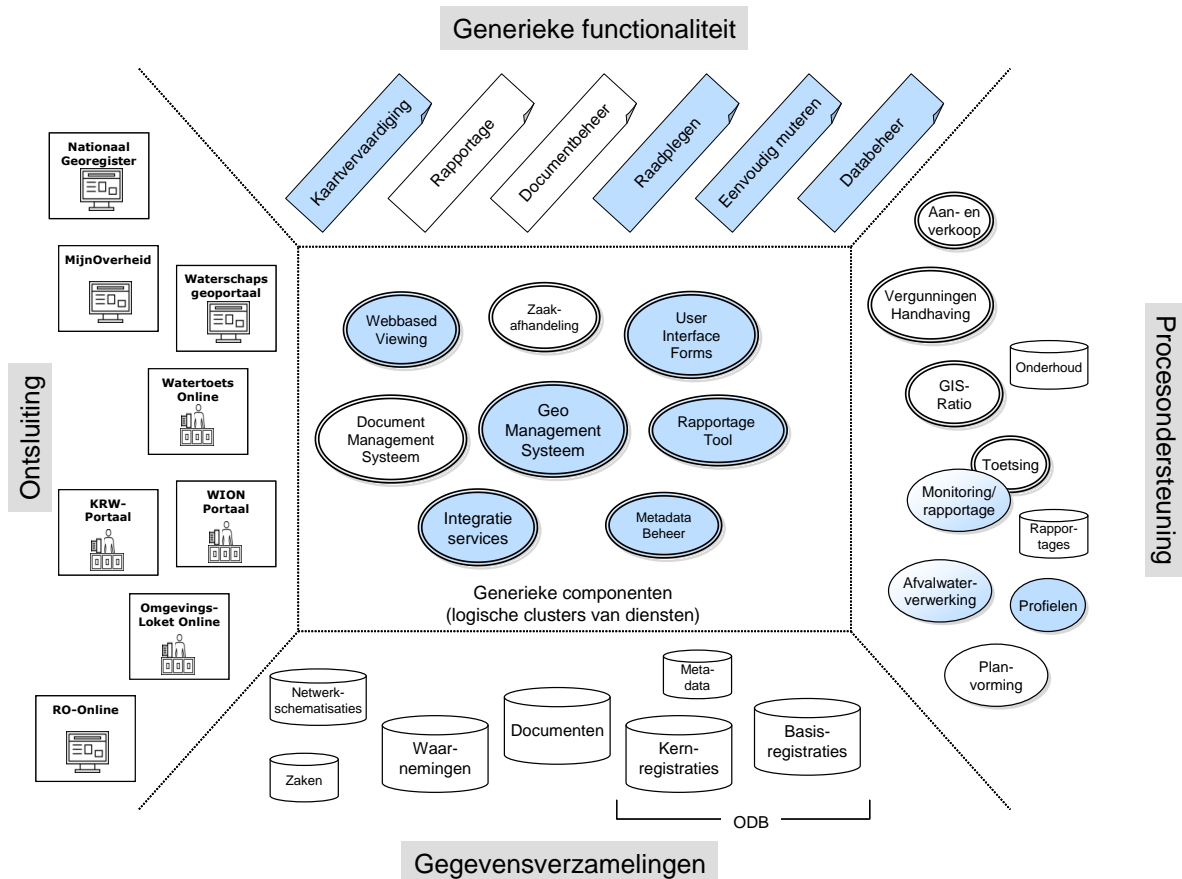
Generieke functionaliteit

Kaartvervaardiging

Rapportage

Documentbeheer

Raadplegen

Eenvoudig muteren

Databeheer

Ontsluiting

Nationaal Georegister

MijnOverheid

Waterschaps geoportaal

Watertoets Online

KRW-Portaal

WION Portaal

Omgevings-Loket Online

RO-Online

Webbased Viewing

Zaak-afhandeling

User Interface Forms

Document Management Systeem

Geo Management Systeem

Rapportage Tool

Integratie services

Metadata Beheer

Generieke componenten
(logische clusters van diensten)

Procesondersteuning

Aan- en verkoop

Vergunningen Handhaving

Onderhoud

GIS-Ratio

Toetsing

Monitoring/ rapportage

Rappor-tages

Afvalwater-verwerking

Profielen

Plan-vorming

Netwerk-schematisaties

Zaken

Waar-nemingen

Documenten

Meta-data

Kern-registraties

Basis-registraties

ODB

Gegevensverzamelingen